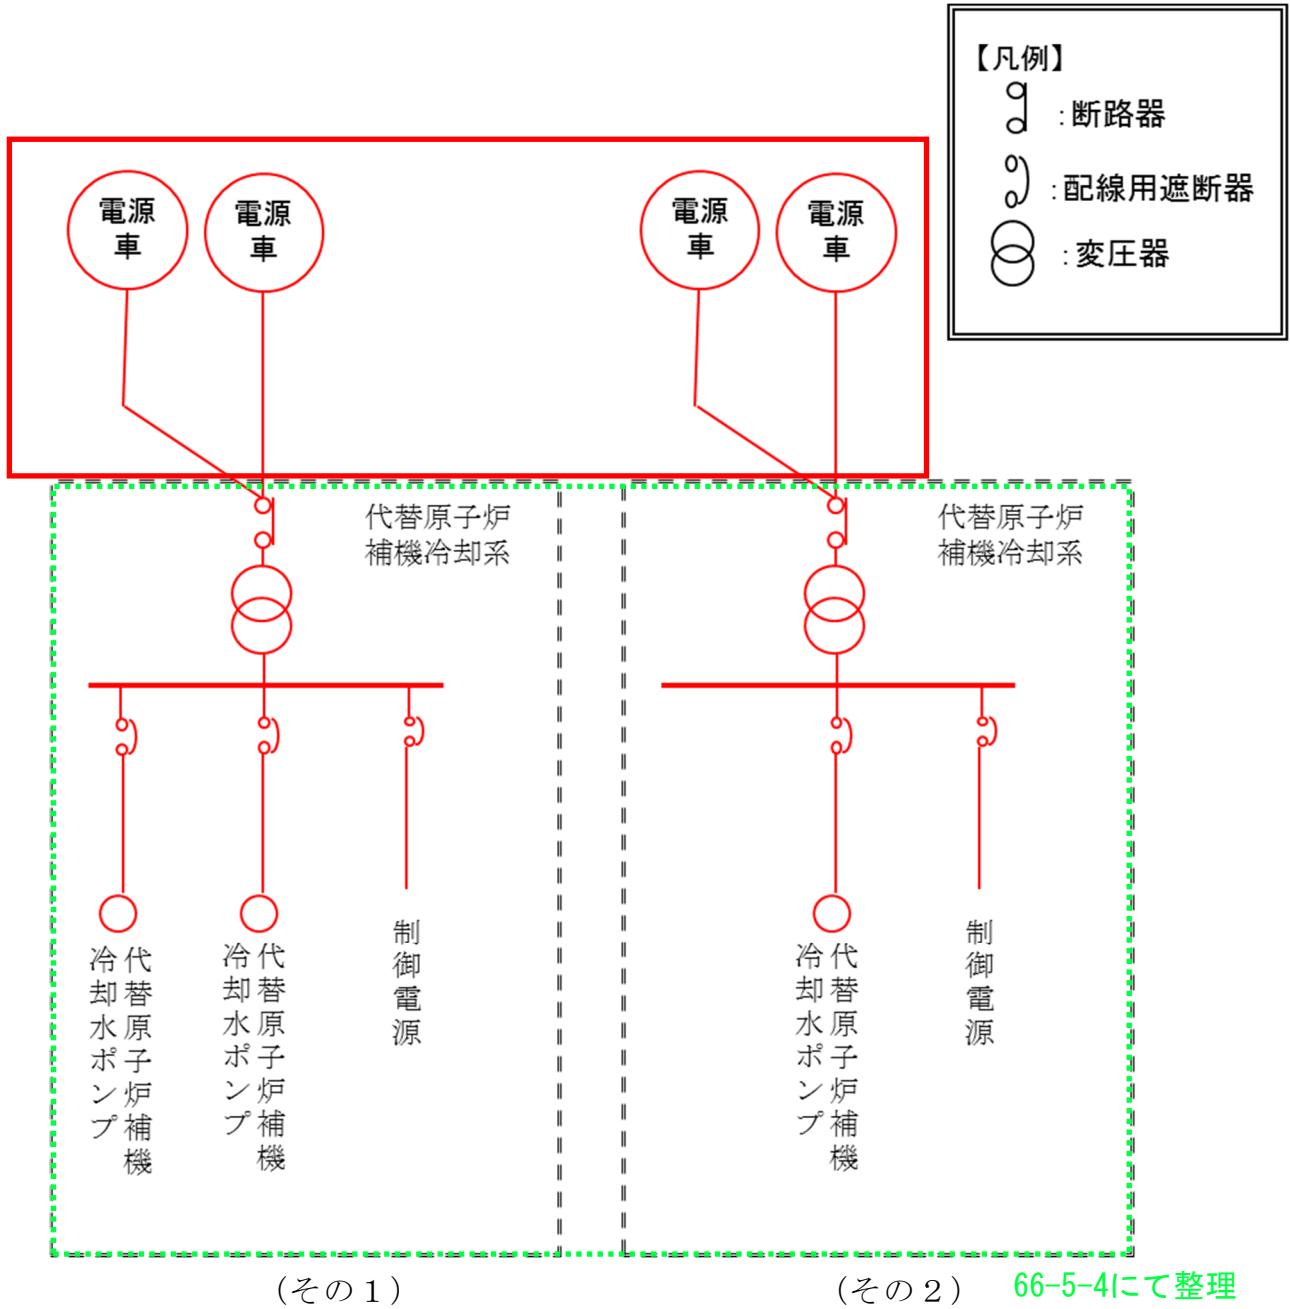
【凡例】
:断路器
:配線用遮断器
:変圧器

電源車
電源車
電源車
電源車

代替原子炉補機冷却系

代替原子炉補機冷却水ポンプ
代替原子炉補機冷却水ポンプ
制御電源

代替原子炉補機冷却系

代替原子炉補機冷却水ポンプ
制御電源

（その１）
（その２）
66-5-4にて整理